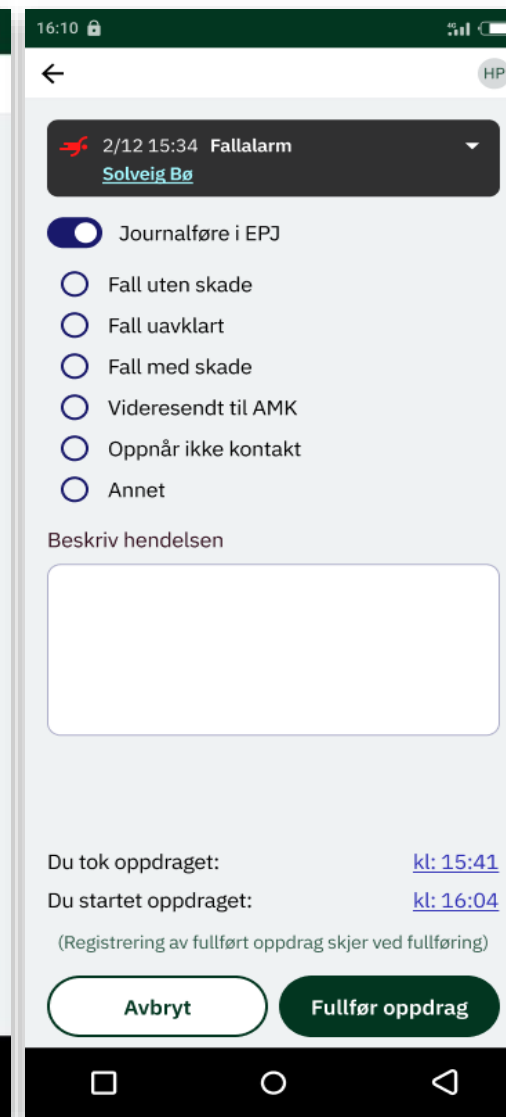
16:10

HP

2/12 15:34 Fallalarm
Solveig Bø

Journalføre i EPJ

Fall uten skade
Fall uavklart
Fall med skade
Videresendt til AMK
Oppnår ikke kontakt
Annet

Beskriv hendelsen

Du tok oppdraget: kl: 15:41
Du startet oppdraget: kl: 16:04

(Registrering av fullført oppdrag skjer ved fullføring)

Avbryt
Fullfør oppdrag